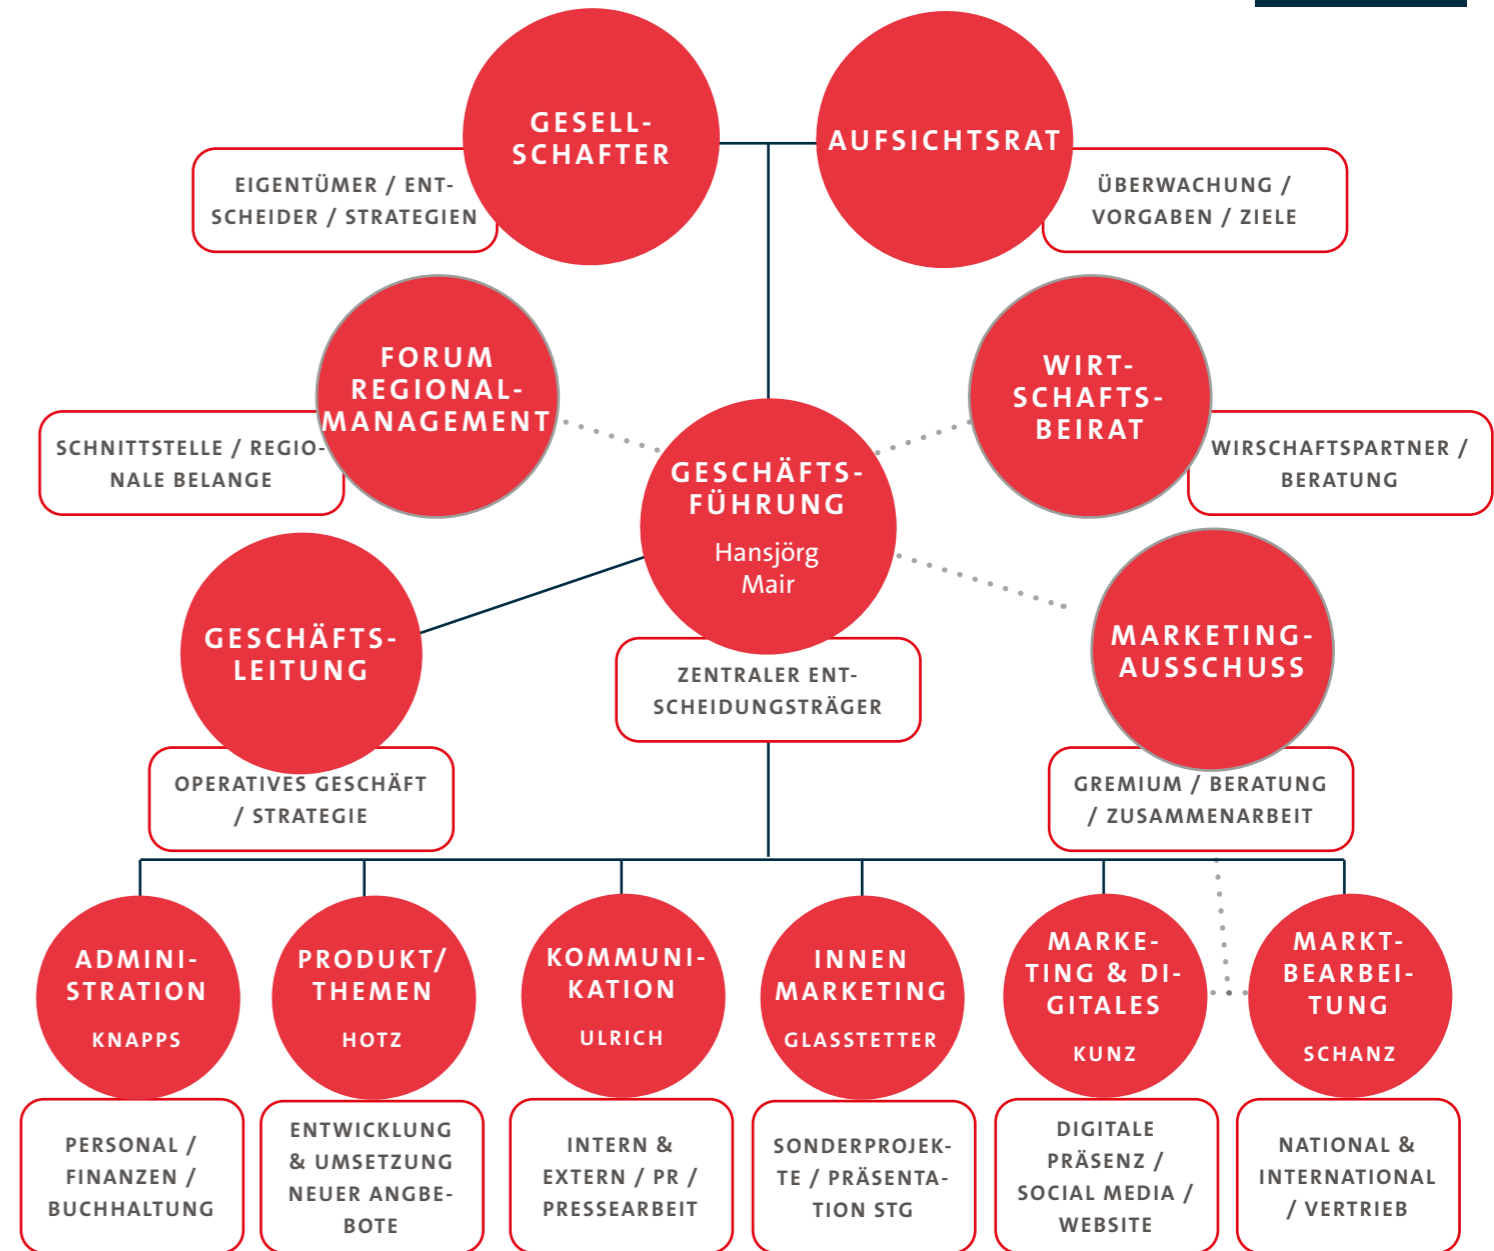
GESELLSCHAFTER

EIGENTÜMER / ENTSCHEIDER / STRATEGIEN

AUFSICHTSRAT

ÜBERWACHUNG / VORGABEN / ZIELE

FORUM REGIONALMANAGEMENT

SCHNITTSTELLE / REGIONALE BELANGE

WIRTSCHAFTSBEIRAT

WIRSCHAFTSPARTNER / BERATUNG

GESCHÄFTSFÜHRUNG

Hansjörg Mair

ZENTRALER ENTSCHEIDUNGSTRÄGER

GESCHÄFTSLEITUNG

OPERATIVES GESCHÄFT / STRATEGIE

MARKETINGAUSSCHUSS

GREMIUM / BERATUNG / ZUSAMMENARBEIT

ADMINISTRATION

KNAPPS

PERSONAL / FINANZEN / BUCHHALTUNG

PRODUKT/ THEMEN

HOTZ

ENTWICKLUNG & UMSETZUNG NEUER ANGEBOTE

KOMMUNIKATION

ULRICH

INTERN & EXTERN / PR / PRESSEARBEIT

INNEN MARKETING

GLASSTETTER

SONDERPROJEKTE / PRÄSENTATION STG

MARKETING & DIGITALES

KUNZ

DIGITALE PRÄSENZ / SOCIAL MEDIA / WEBSITE

MARKTBEARBEITUNG

SCHANZ

NATIONAL & INTERNATIONAL / VERTRIEB